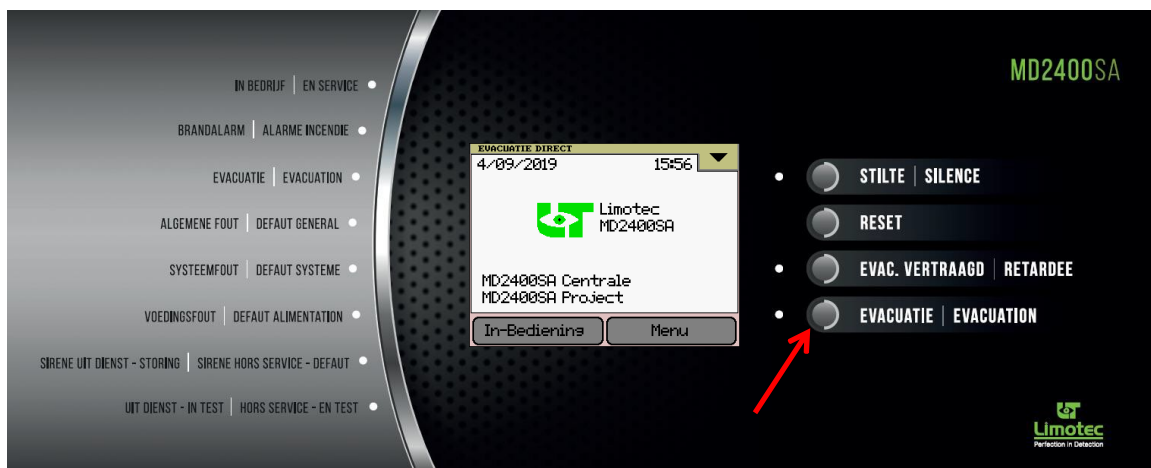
IN BEDRIJF | EN SERVICE
BRANDALARM | ALARME INCENDIE
EVACUATIE | EVACUATION
ALGEMENE FOUT | DEFAUT GENERAL
SYSTEEMFOUT | DEFAUT SYSTEME
VOEDINGSFOUT | DEFAUT ALIMENTATION
SIRENE UIT DIENST - STORING | SIRENE HORS SERVICE - DEFAUT
UIT DIENST - IN TEST | HORS SERVICE - EN TEST

EVACUATIE DIRECT
4/09/2019 15:56
Limotec
MD2400SA
MD2400SA Centrale
MD2400SA Project
In-Bediening
Menu

MD2400SA

STILTE | SILENCE
RESET
EVAC. VERTRAAGD | RETARDEE
EVACUATIE | EVACUATION

Limotec
Perfection in Detection